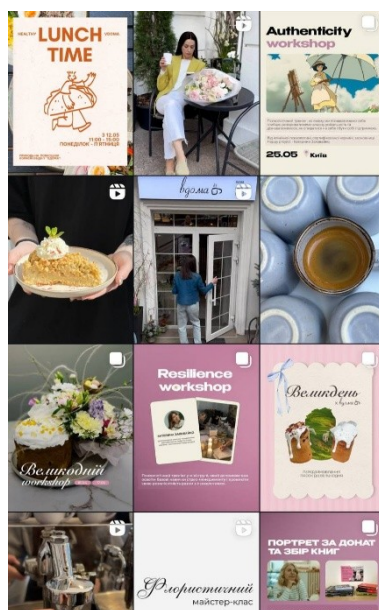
HEALTHY
LUNCH TIME
З 12:00
11:00 — 15:00
ПОНЕДІЛОК — П'ЯТНИЦЯ

Authenticity workshop
25.05
Київ

вдома

Resilience workshop

Великдень

Великодній workshop

ПОРТРЕТ ЗА ДОНАТ ТА ЗБІР КНИГ

Флористичний майстер-клас